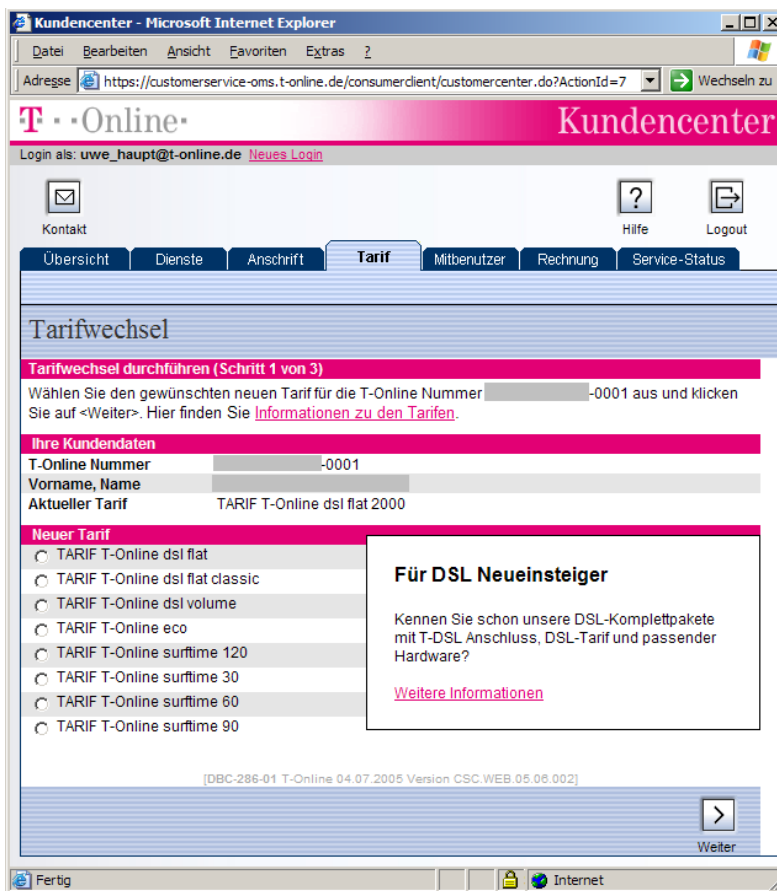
Kundencenter - Microsoft Internet Explorer

Datei Bearbeiten Ansicht Favoriten Extras ?

Adresse https://customerservice-oms.t-online.de/consumerclient/customercenter.do?ActionId=7 Wechseln zu

T · · Online· Kundencenter

Login als: uwe_haupt@t-online.de Neues Login

Kontakt Hilfe Logout

Übersicht Dienste Anschrift Tarif Mitbenutzer Rechnung Service-Status

Tarifwechsel

Tarifwechsel durchführen (Schritt 1 von 3)

Wählen Sie den gewünschten neuen Tarif für die T-Online Nummer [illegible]-0001 aus und klicken Sie auf <Weiter>. Hier finden Sie Informationen zu den Tarifen.

Ihre Kundendaten

| T-Online Nummer | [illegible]-0001 |
|---|---|
| Vorname, Name | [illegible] |
| Aktueller Tarif | TARIF T-Online dsl flat 2000 |

Neuer Tarif

TARIF T-Online dsl flat
TARIF T-Online dsl flat classic
TARIF T-Online dsl volume
TARIF T-Online eco
TARIF T-Online surftime 120
TARIF T-Online surftime 30
TARIF T-Online surftime 60
TARIF T-Online surftime 90

Für DSL Neueinsteiger

Kennen Sie schon unsere DSL-Komplettpakete mit T-DSL Anschluss, DSL-Tarif und passender Hardware?

Weitere Informationen

[DBC-286-01 T-Online 04.07.2005 Version CSC.WEB.05.06.002]

Weiter

Fertig Internet